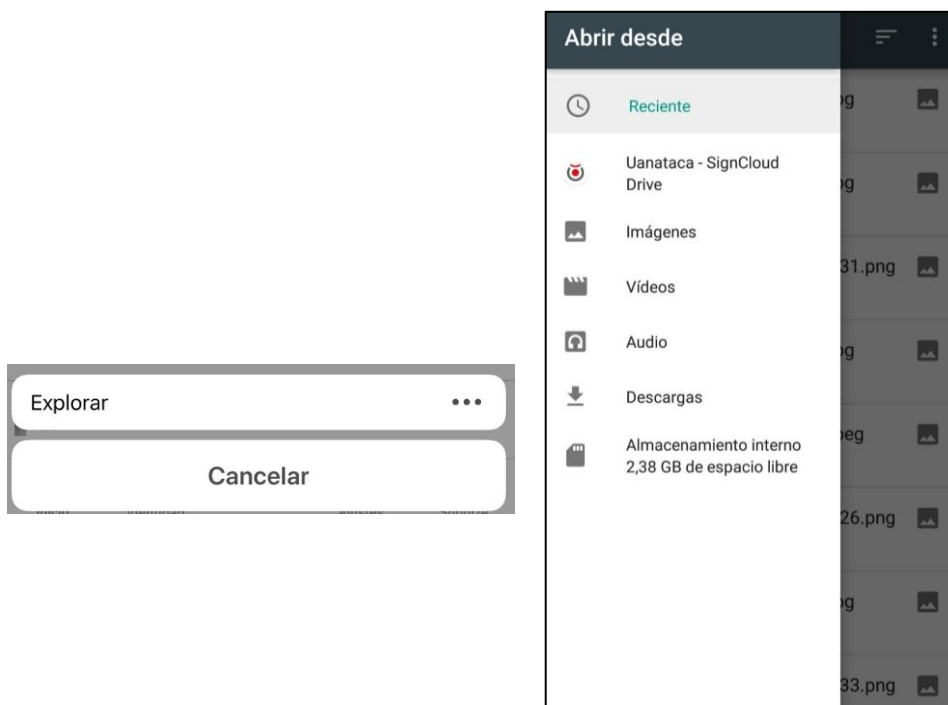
Explorar •••

Cancelar

Abrir desde

Reciente

Uanataca - SignCloud Drive

Imágenes

Vídeos

Audio

Descargas

Almacenamiento interno
2,38 GB de espacio libre

pg

pg

31.png

pg

peg

26.png

pg

33.png